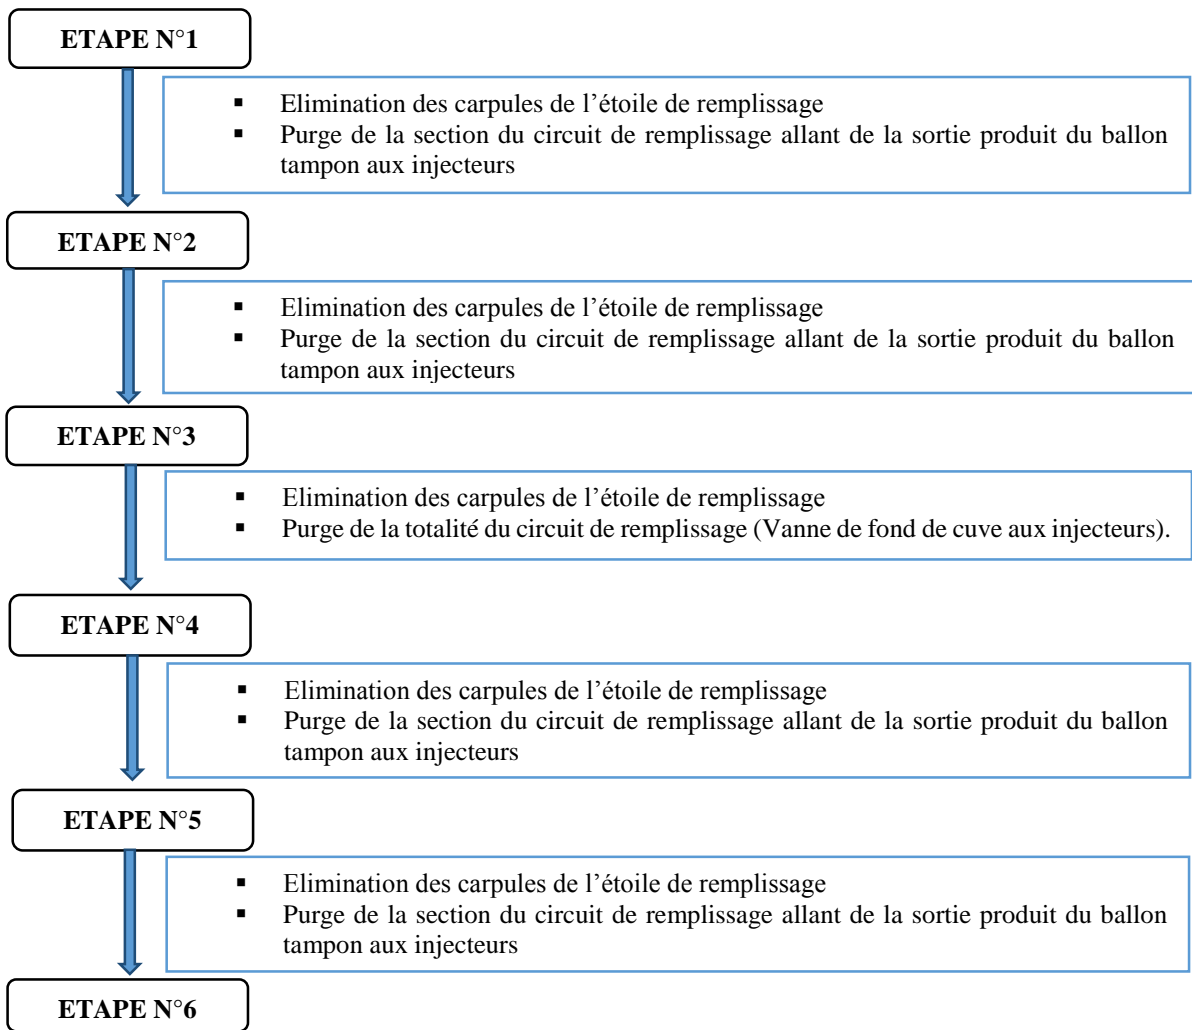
ETAPE N°1

- Elimination des carpules de l'étoile de remplissage
- Purge de la section du circuit de remplissage allant de la sortie produit du ballon tampon aux injecteurs

ETAPE N°2

- Elimination des carpules de l'étoile de remplissage
- Purge de la section du circuit de remplissage allant de la sortie produit du ballon tampon aux injecteurs

ETAPE N°3

- Elimination des carpules de l'étoile de remplissage
- Purge de la totalité du circuit de remplissage (Vanne de fond de cuve aux injecteurs).

ETAPE N°4

- Elimination des carpules de l'étoile de remplissage
- Purge de la section du circuit de remplissage allant de la sortie produit du ballon tampon aux injecteurs

ETAPE N°5

- Elimination des carpules de l'étoile de remplissage
- Purge de la section du circuit de remplissage allant de la sortie produit du ballon tampon aux injecteurs

ETAPE N°6